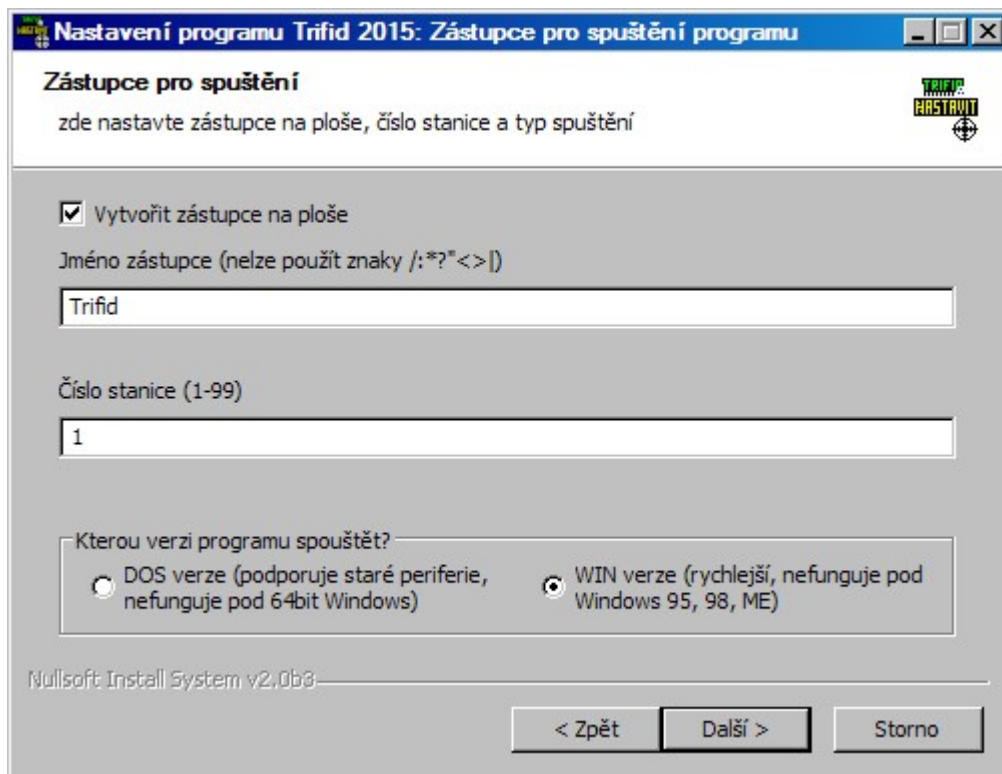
Nastavení programu Trifid 2015: Zástupce pro spuštění programu

Zástupce pro spuštění

zde nastavte zástupce na ploše, číslo stanice a typ spuštění

TRIFID NASTAVIT

Vytvořit zástupce na ploše

Jméno zástupce (nelze použít znaky /:*?"<>|)

Trifid

Číslo stanice (1-99)

1

Kterou verzi programu spouštět?

DOS verze (podporuje staré periferie, nefunguje pod 64bit Windows)

WIN verze (rychlejší, nefunguje pod Windows 95, 98, ME)

Nullsoft Install System v2.0b3

< Zpět

Další >

Storno